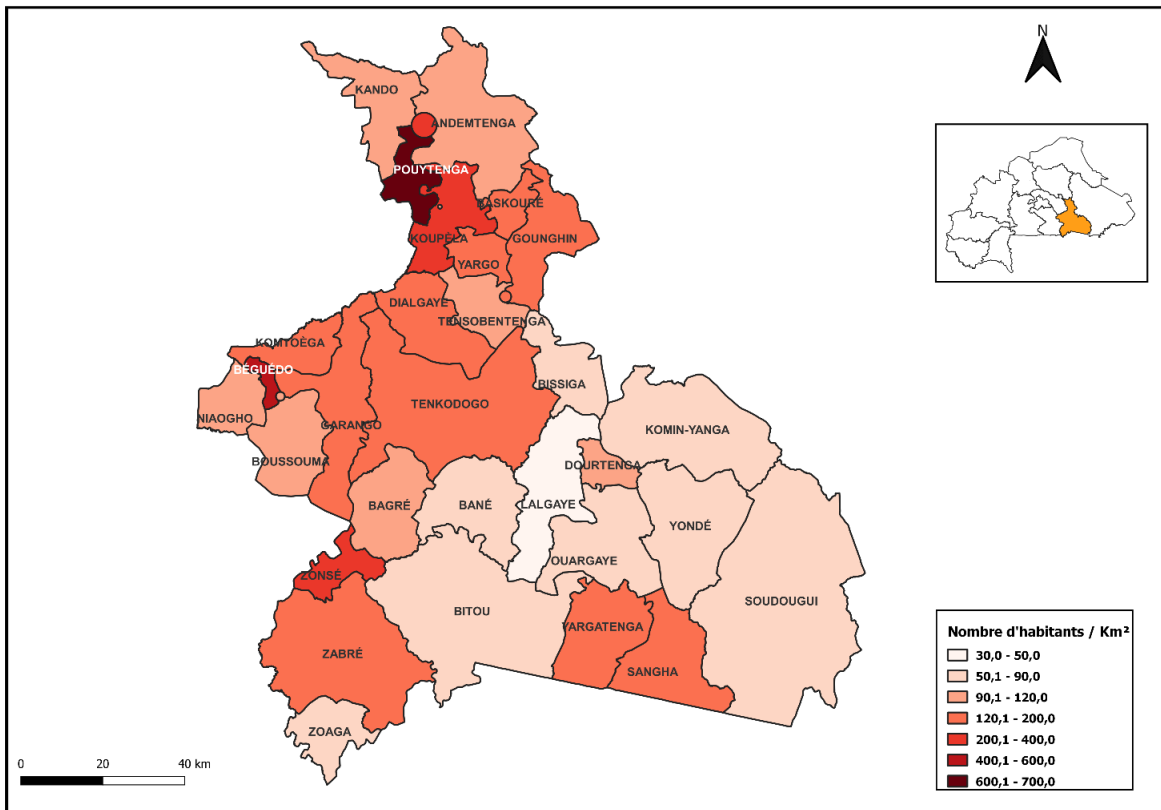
N

KANDO
ANDEMTENGA
POUYTENGA
BASKOURÉ
KOUPÉLA
GOUNGHIN
YARGO
DIALGAYE
TENSOBENTENGA
KOMTOÈGA
BÉGUÉDO
BISSIGA
NIAOGHO
TENKODOGO
KOMIN-YANGA
GARANGO
BOUSSOUMA
DOURTENGA
BAGRÉ
BANÉ
LALGAYE
YONDÉ
OUARGAYE
ZONSÉ
SOUDOUGUI
BITOU
YARGATENGA
ZABRÉ
SANGHA
ZOAGA

0 20 40 km

Nombre d'habitants / Km²
30,0 - 50,0
50,1 - 90,0
90,1 - 120,0
120,1 - 200,0
200,1 - 400,0
400,1 - 600,0
600,1 - 700,0